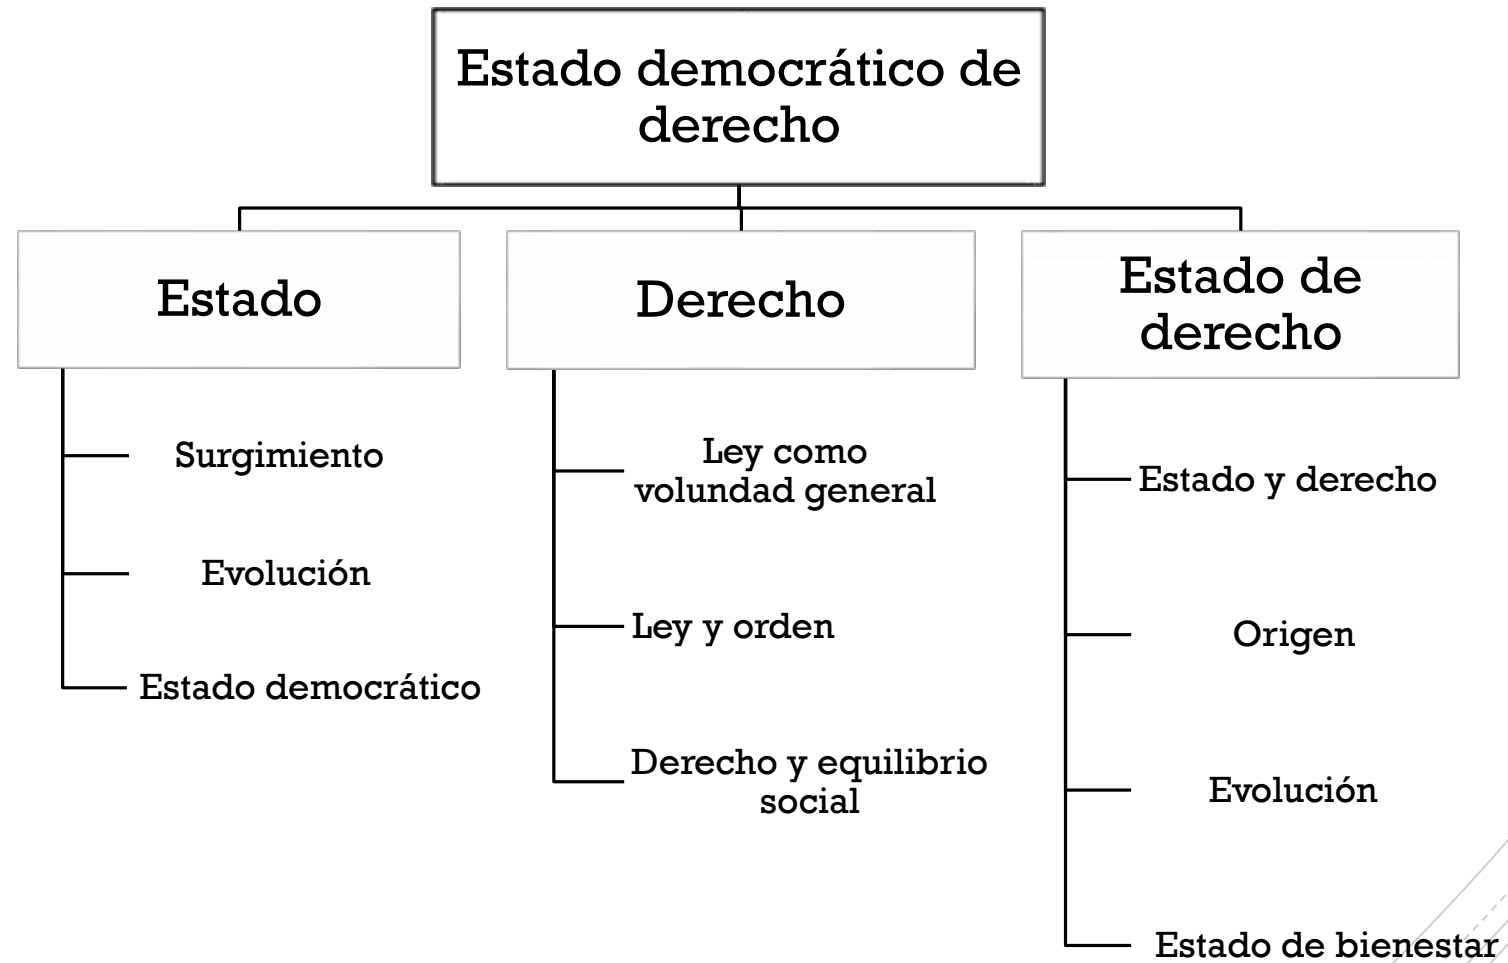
Estado democrático de derecho

Estado

Surgimiento

Evolución

Estado democrático

Derecho

Ley como voluntad general

Ley y orden

Derecho y equilibrio social

Estado de derecho

Estado y derecho

Origen

Evolución

Estado de bienestar